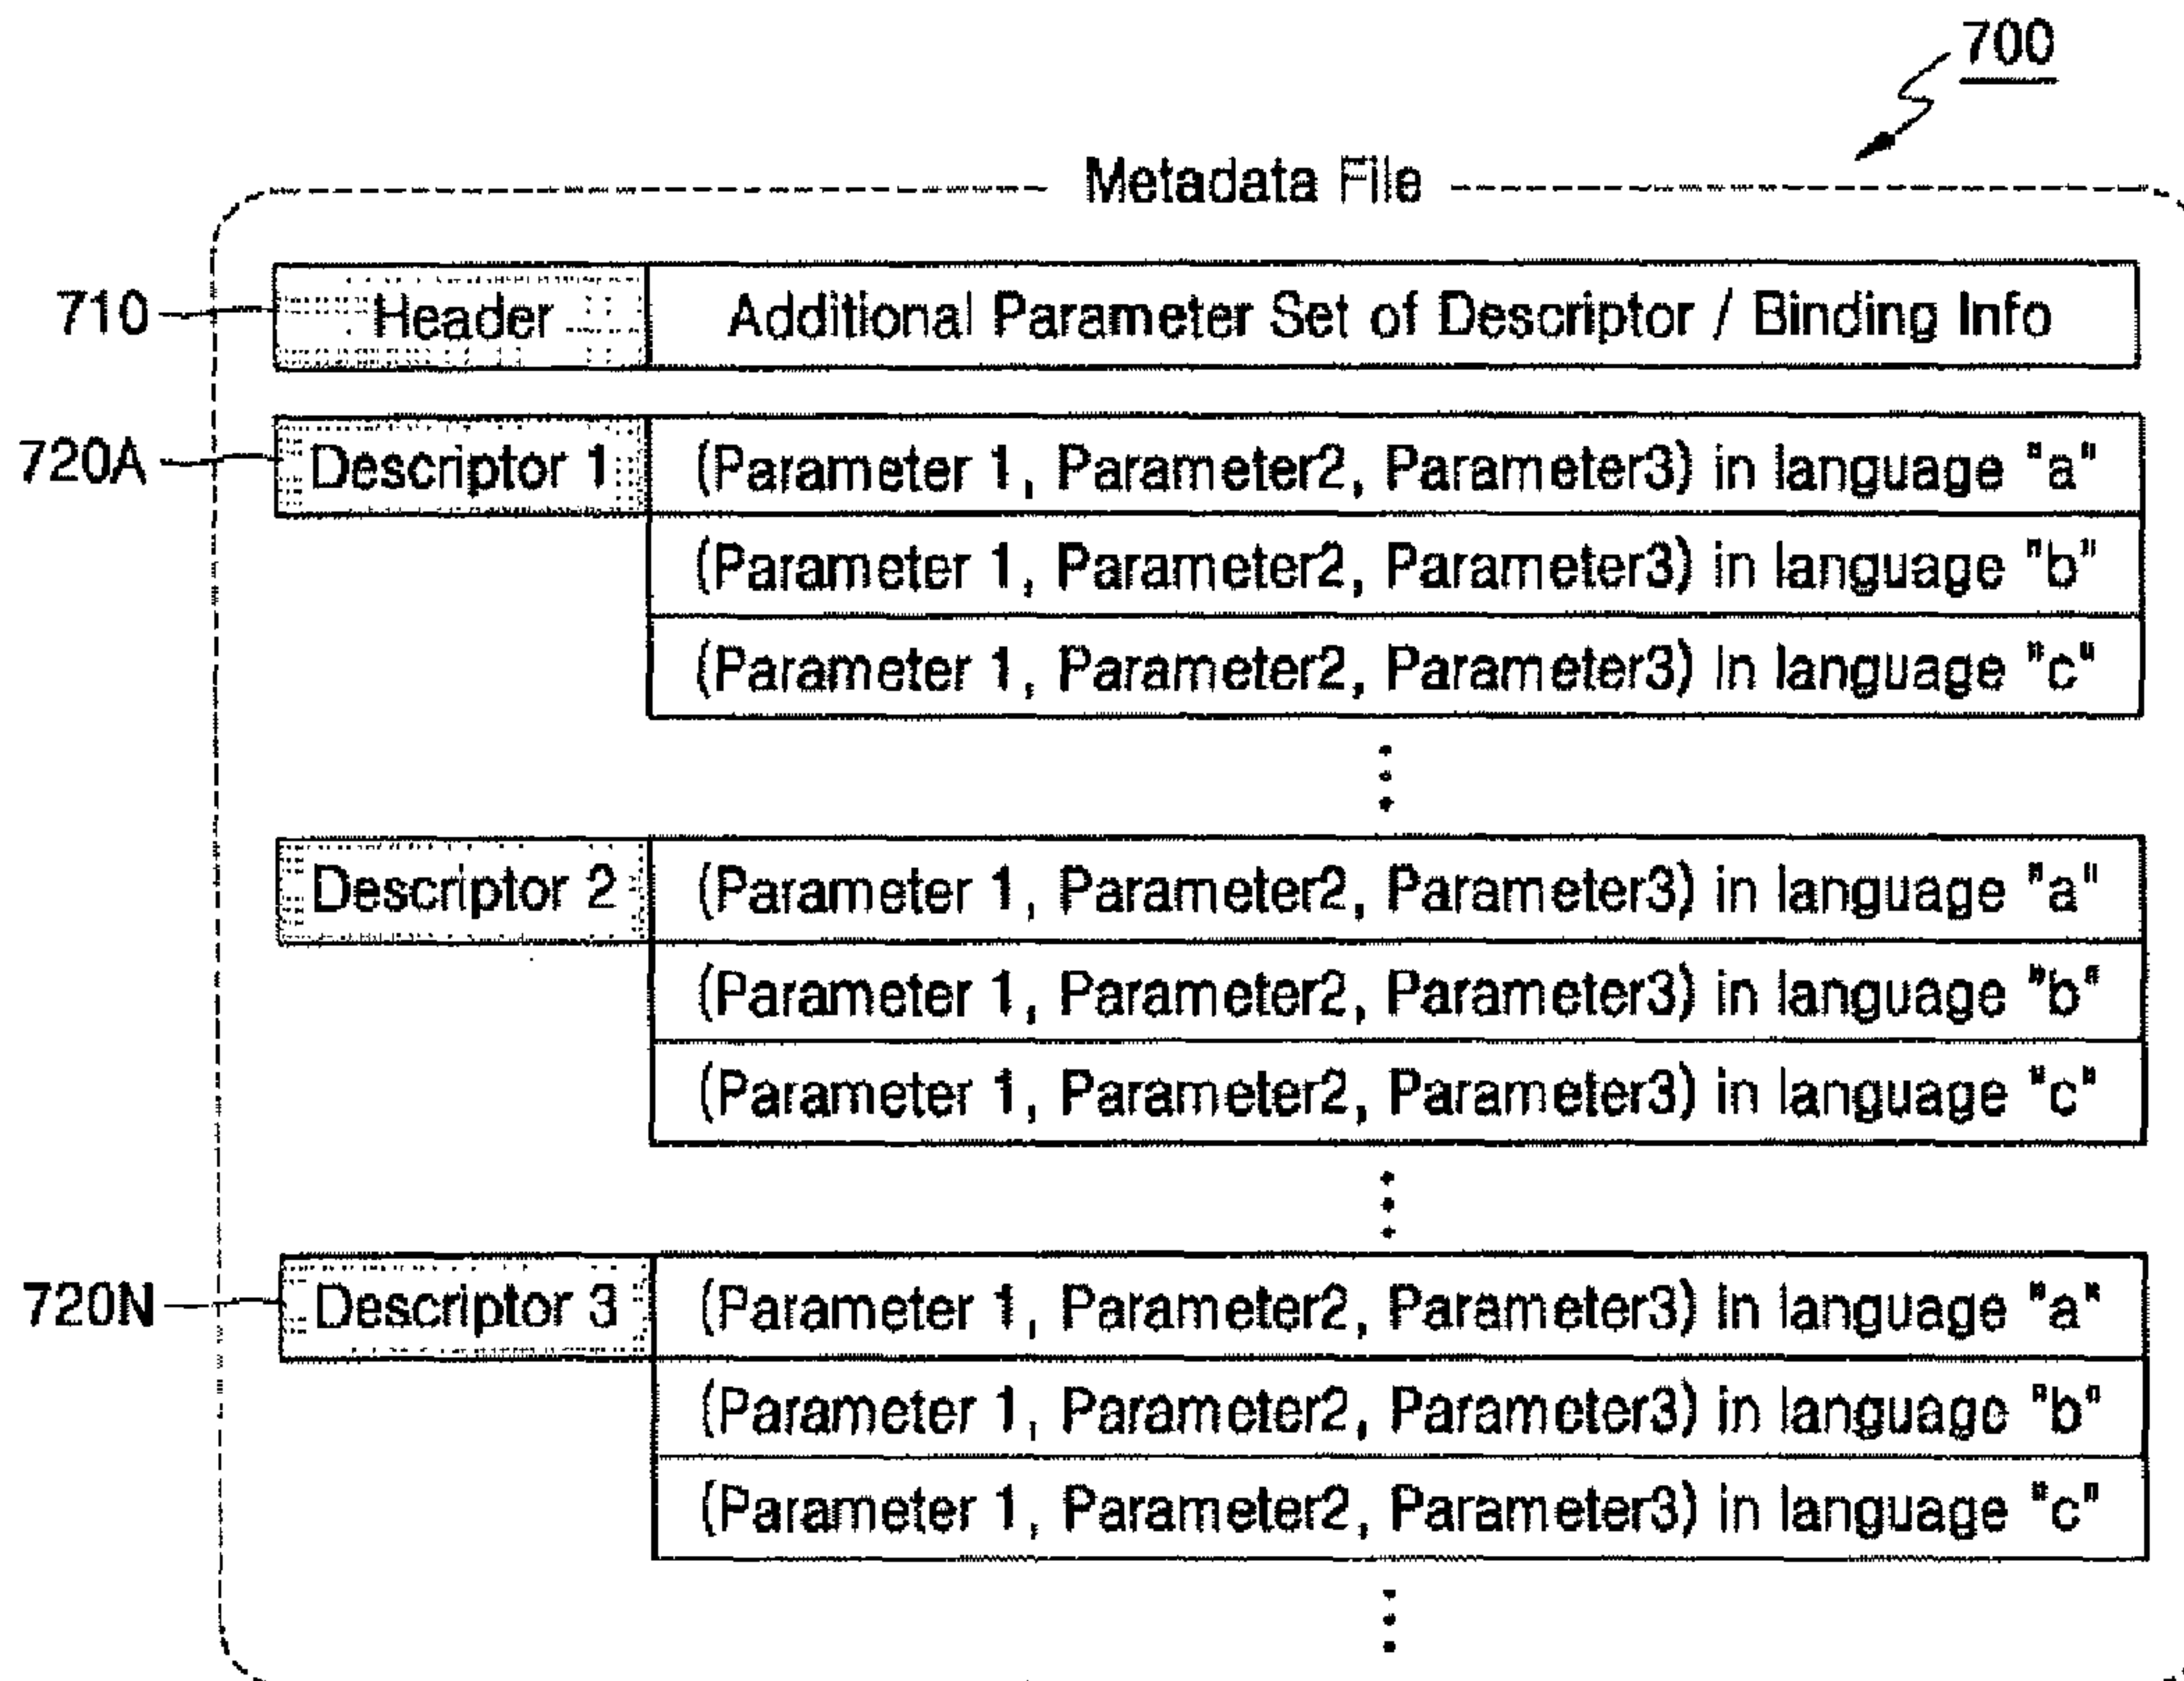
700

Metadata File

710 Header | Additional Parameter Set of Descriptor / Binding Info

720A Descriptor 1 | (Parameter 1, Parameter2, Parameter3) in language "a"
(Parameter 1, Parameter2, Parameter3) in language "b"
(Parameter 1, Parameter2, Parameter3) in language "c"

Descriptor 2 | (Parameter 1, Parameter2, Parameter3) in language "a"
(Parameter 1, Parameter2, Parameter3) in language "b"
(Parameter 1, Parameter2, Parameter3) in language "c"

720N Descriptor 3 | (Parameter 1, Parameter2, Parameter3) in language "a"
(Parameter 1, Parameter2, Parameter3) in language "b"
(Parameter 1, Parameter2, Parameter3) in language "c"